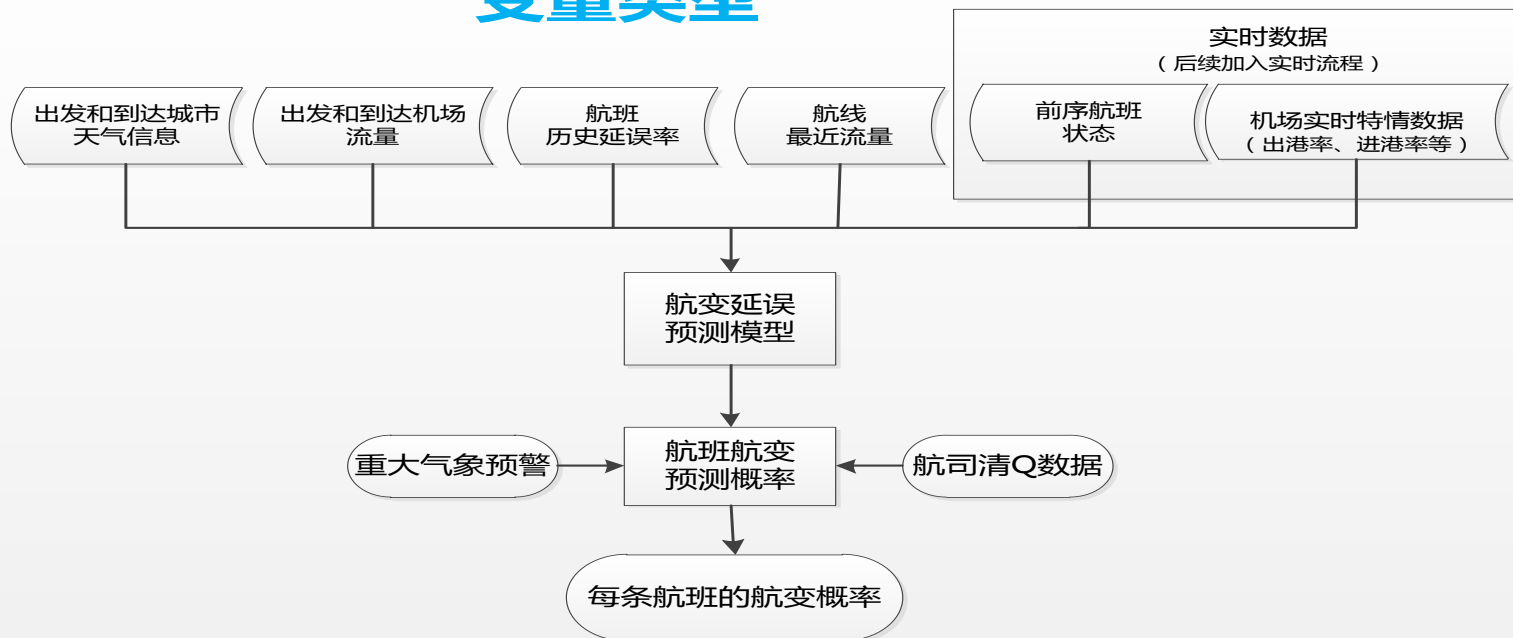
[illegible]

实时数据
（后续加入实时流程）

出发和到达城市天气信息

出发和到达机场流量

航班历史延误率

航线最近流量

前序航班状态

机场实时特情数据（出港率、进港率等）

航变延误预测模型

重大气象预警

航班航变预测概率

航司清Q数据

每条航班的航变概率